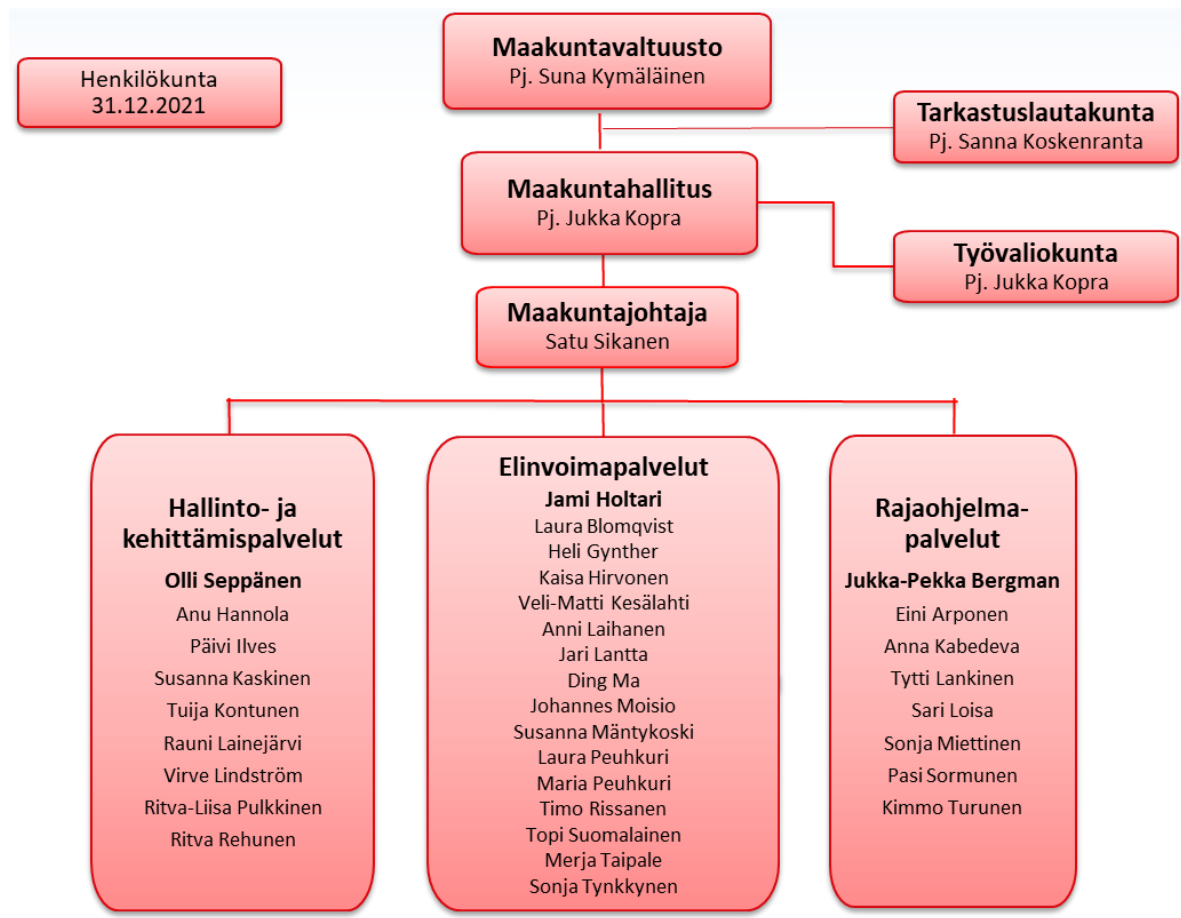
Henkilökunta
31.12.2021

Maakuntavaltuusto
Pj. Suna Kymäläinen

Tarkastuslautakunta
Pj. Sanna Koskenranta

Maakuntahallitus
Pj. Jukka Kopra

Työvaliokunta
Pj. Jukka Kopra

Maakuntajohtaja
Satu Sikanen

Hallinto- ja kehittämispalvelut
Olli Seppänen
Anu Hannola
Päivi Ilves
Susanna Kaskinen
Tuija Kontunen
Rauni Lainejärvi
Virve Lindström
Ritva-Liisa Pulkkinen
Ritva Rehunen

Elinvoimapalvelut
Jami Holtari
Laura Blomqvist
Heli Gynther
Kaisa Hirvonen
Veli-Matti Kesälahti
Anni Laihanen
Jari Lantta
Ding Ma
Johannes Moisio
Susanna Mäntykoski
Laura Peuhkuri
Maria Peuhkuri
Timo Rissanen
Topi Suomalainen
Merja Taipale
Sonja Tynkkynen

Rajaohjelma-palvelut
Jukka-Pekka Bergman
Eini Arponen
Anna Kabedeva
Tytti Lankinen
Sari Loisa
Sonja Miettinen
Pasi Sormunen
Kimmo Turunen